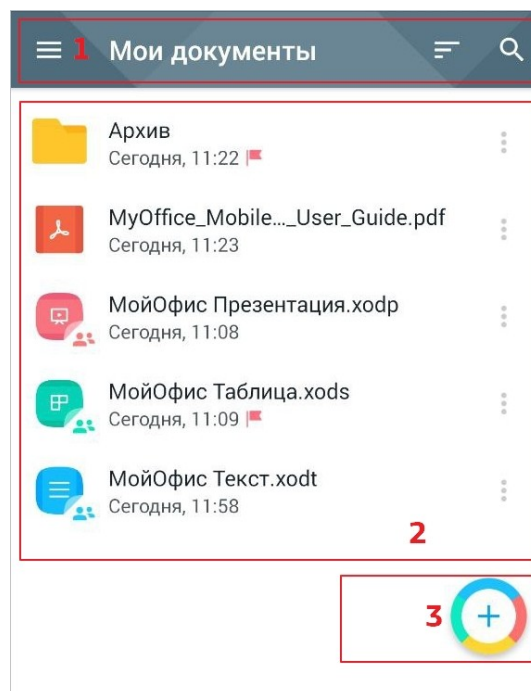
1 Мои документы

Архив
Сегодня, 11:22

MyOffice_Mobile..._User_Guide.pdf
Сегодня, 11:23

МойОфис Презентация.xodp
Сегодня, 11:08

МойОфис Таблица.xods
Сегодня, 11:09

МойОфис Текст.xodt
Сегодня, 11:58

2

3 +